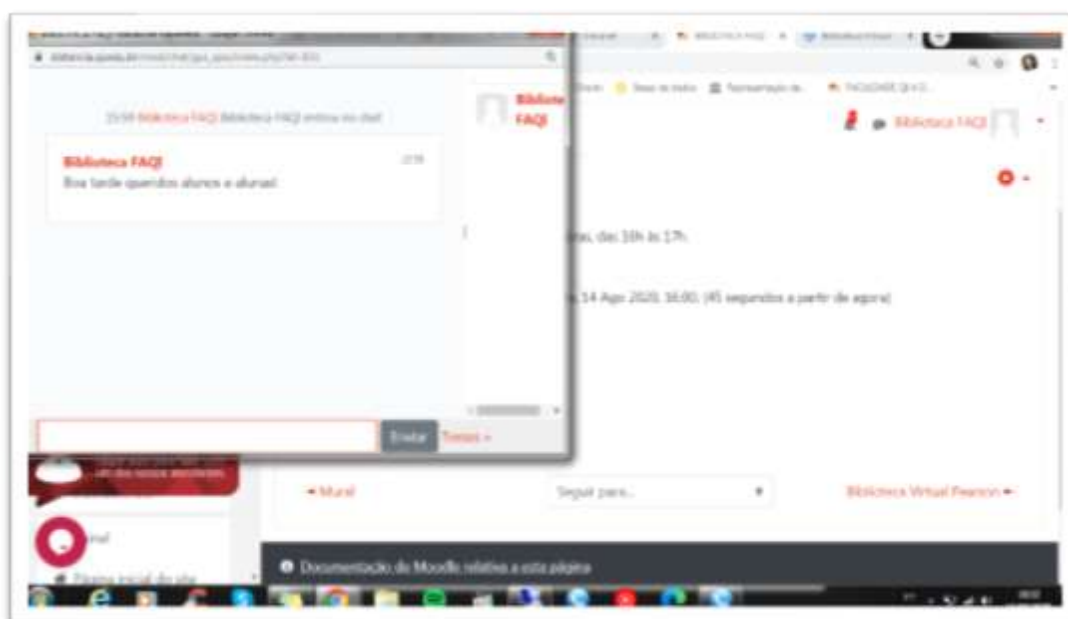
15:59 Biblioteca FAQI Biblioteca FAQI entrou no chat

Biblioteca FAQI 15:59
Boa tarde queridos alunos e alunas!

Enviar Temas »

Biblioteca FAQI

Biblioteca FAQI

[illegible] das 10h às 17h.

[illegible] 14 Ago 2020, 16:00, (45 segundos a partir de agora)

◄ Mural

Seguir para...

Biblioteca Virtual Pearson ►

Documentação do Moodle relativa a esta página

Página inicial do site